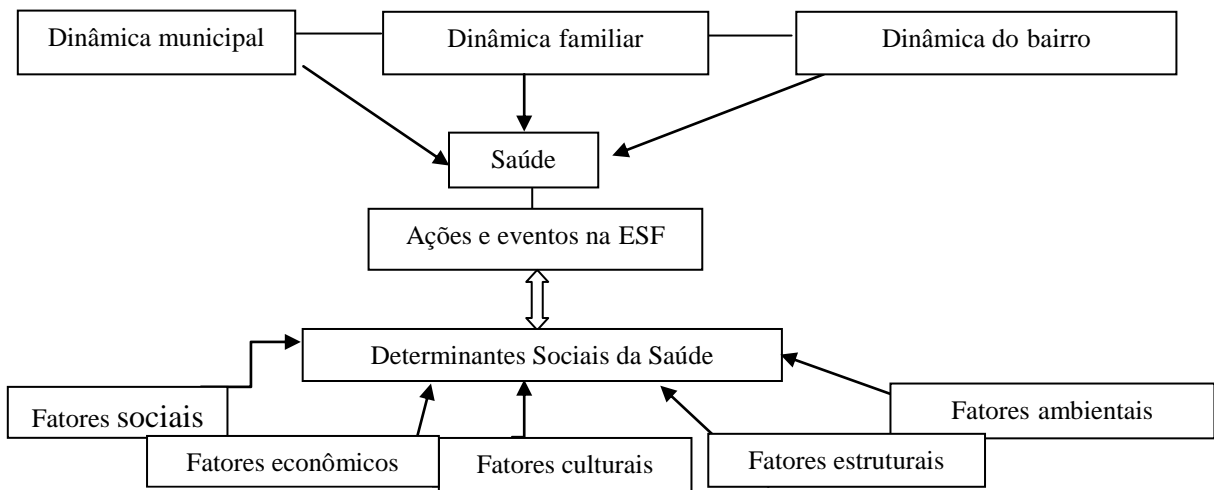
Dinâmica municipal

Dinâmica familiar

Dinâmica do bairro

Saúde

Ações e eventos na ESF

Determinantes Sociais da Saúde

Fatores sociais

Fatores econômicos

Fatores culturais

Fatores estruturais

Fatores ambientais